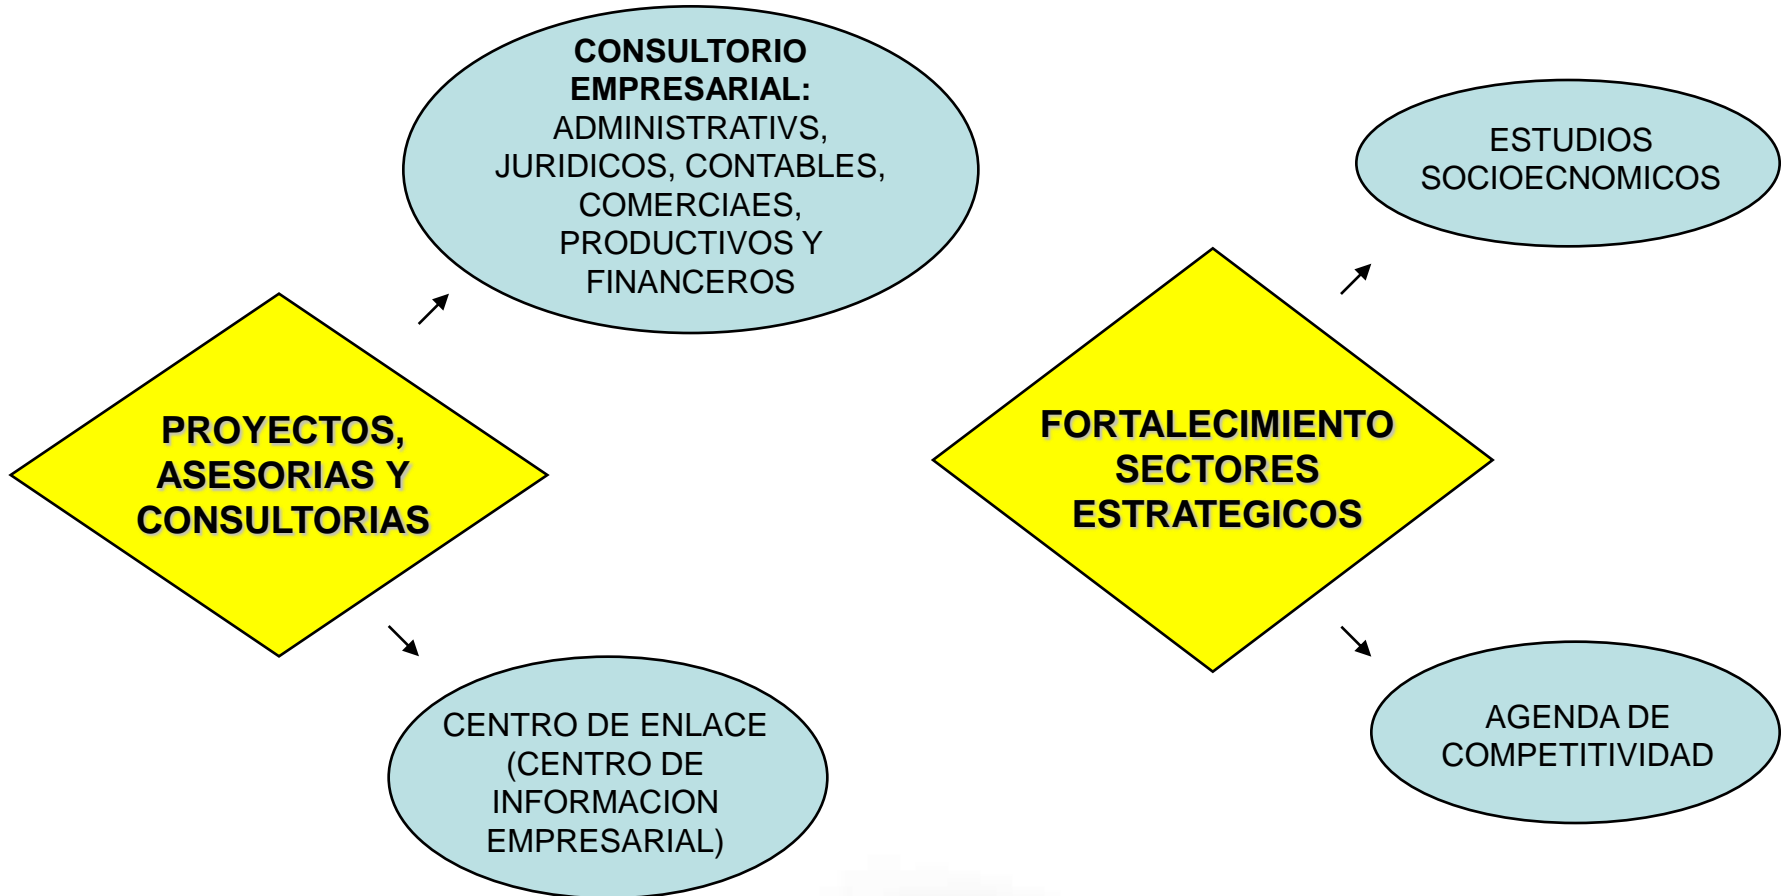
CONSULTORIO EMPRESARIAL: ADMINISTRATIVS, JURIDICOS, CONTABLES, COMERCIAES, PRODUCTIVOS Y FINANCEROS

PROYECTOS, ASESORIAS Y CONSULTORIAS

CENTRO DE ENLACE (CENTRO DE INFORMACION EMPRESARIAL)

ESTUDIOS SOCIOECNOMICOS

FORTALECIMIENTO SECTORES ESTRATEGICOS

AGENDA DE COMPETITIVIDAD